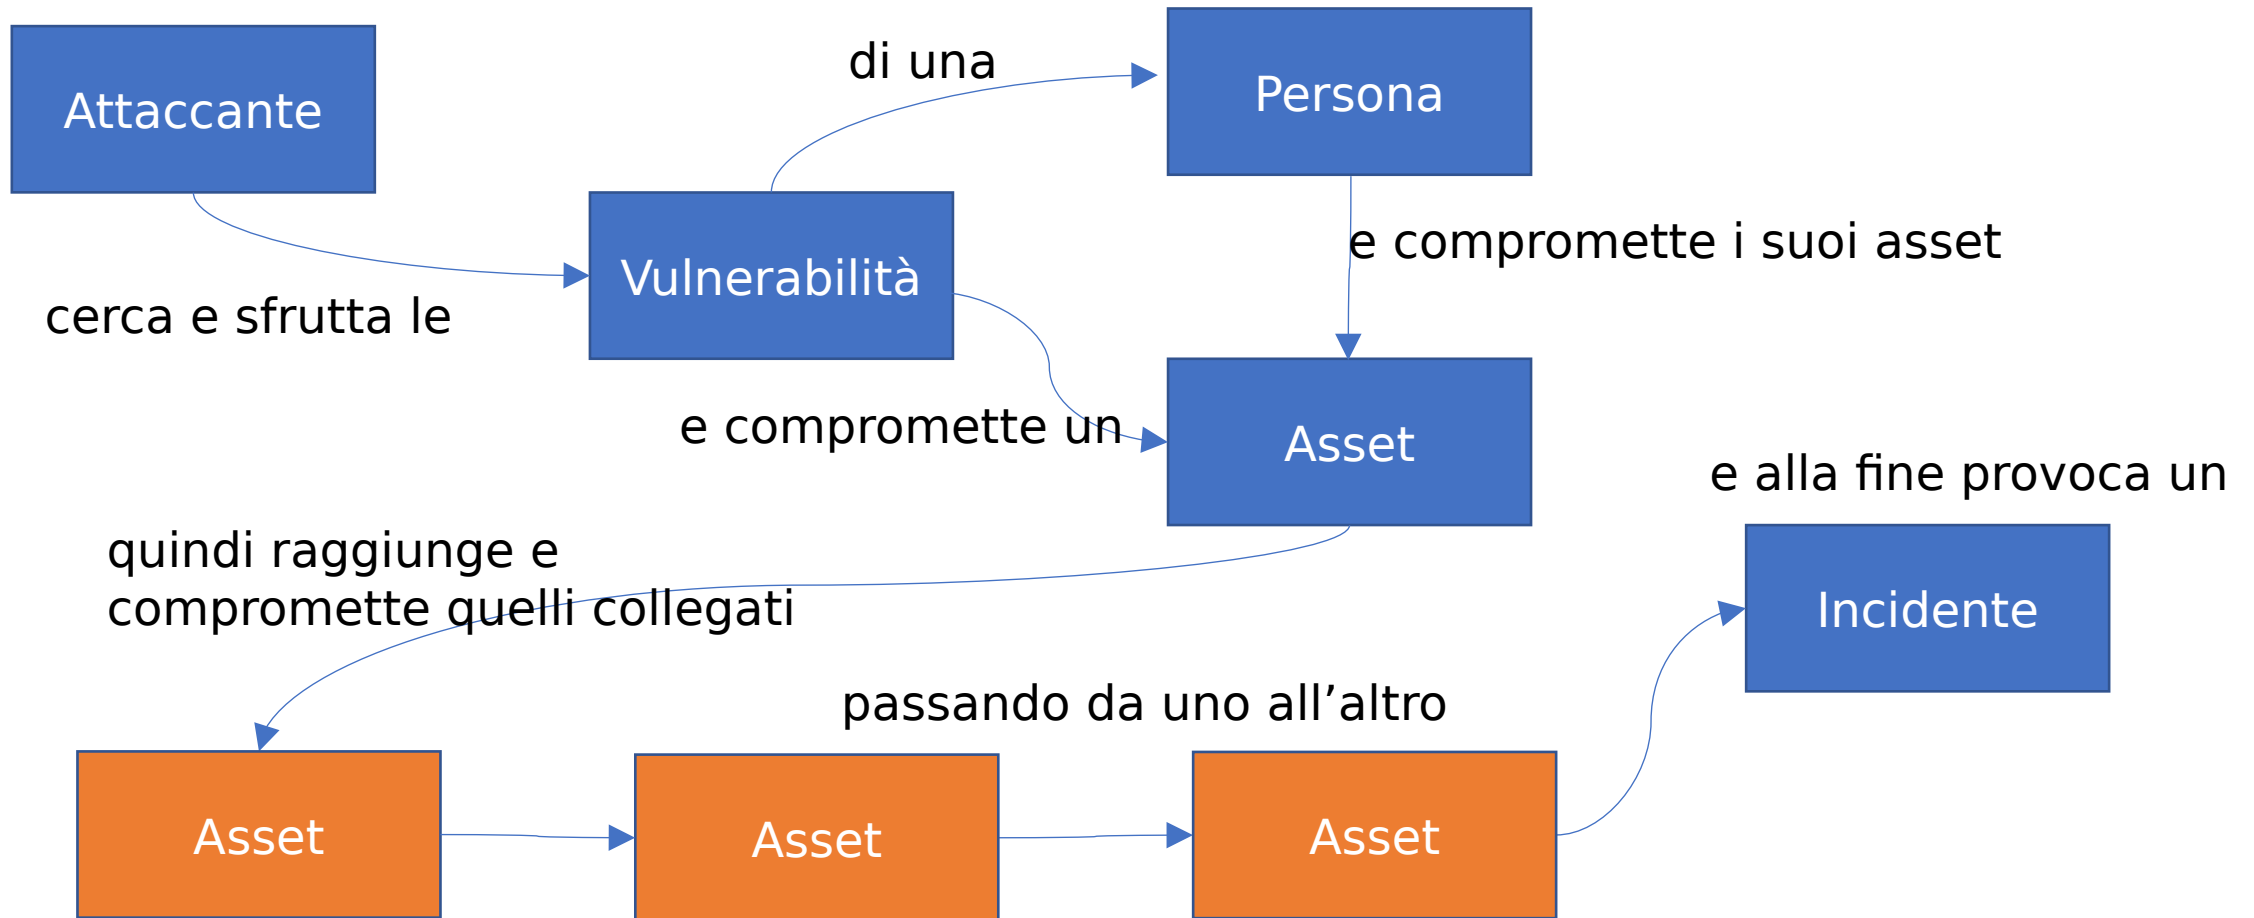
Attaccante

cerca e sfrutta le

Vulnerabilità

di una

Persona

e compromette i suoi asset

e compromette un

Asset

e alla fine provoca un

Incidente

quindi raggiunge e compromette quelli collegati

passando da uno all’altro

Asset

Asset

Asset